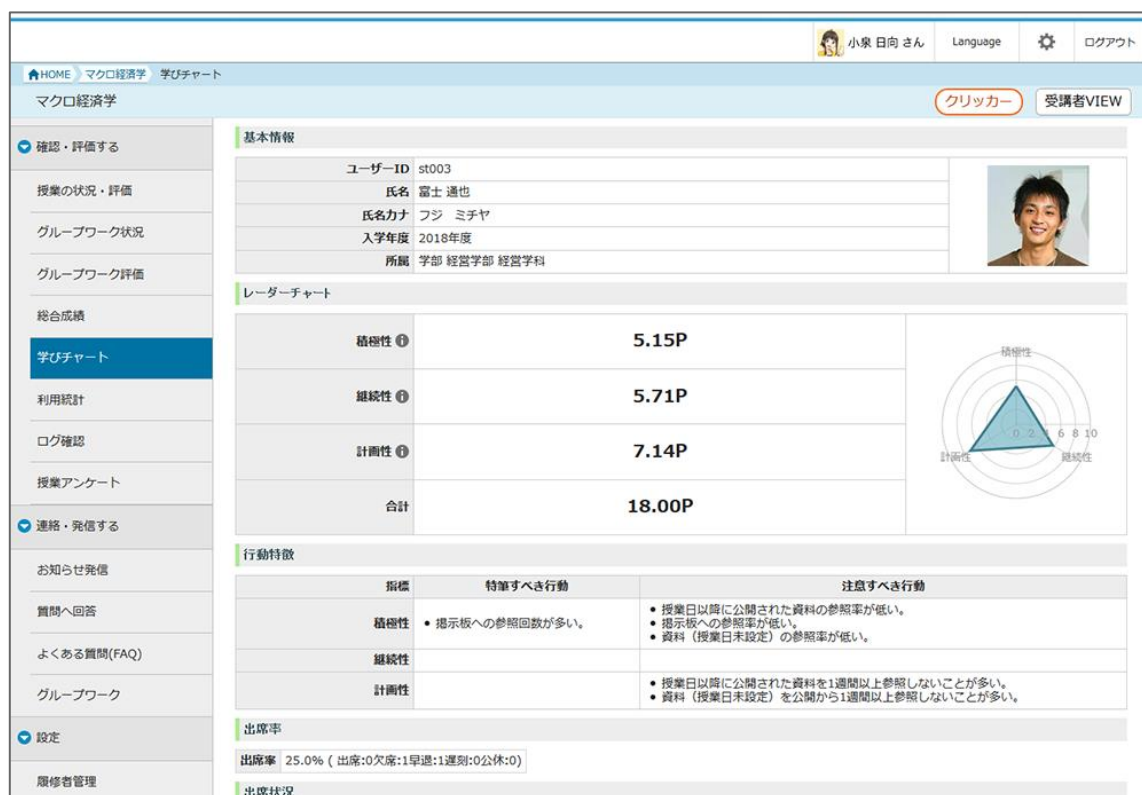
小泉 日向 さん Language ログアウト

HOME マクロ経済学 学びチャート

マクロ経済学

クリッカー 受講者VIEW

確認・評価する
授業の状況・評価
グループワーク状況
グループワーク評価
総合成績
学びチャート
利用統計
ログ確認
授業アンケート
連絡・発信する
お知らせ発信
質問へ回答
よくある質問(FAQ)
グループワーク
設定
履修者管理

基本情報

| | |
|---|---|
| ユーザーID | st003 |
| 氏名 | 富士 通也 |
| 氏名カナ | フジ ミチヤ |
| 入学年度 | 2018年度 |
| 所属 | 学部 経営学部 経営学科 |

レーダーチャート

| | |
|---|---|
| 積極性 | 5.15P |
| 継続性 | 5.71P |
| 計画性 | 7.14P |
| 合計 | 18.00P |

積極性 0 2 4 6 8 10 計画性 継続性

行動特徴

| 指標 | 特筆すべき行動 | 注意すべき行動 |
|---|---|---|
| 積極性 | ● 掲示板への参照回数が多い。 | ● 授業日以降に公開された資料の参照率が低い。 ● 掲示板への参照率が低い。 ● 資料(授業日未設定)の参照率が低い。 |
| 継続性 | | |
| 計画性 | | ● 授業日以降に公開された資料を1週間以上参照しないことが多い。 ● 資料(授業日未設定)を公開から1週間以上参照しないことが多い。 |

出席率

出席率 25.0% ( 出席:0欠席:1早退:1遅刻:0公休:0)

出席状況